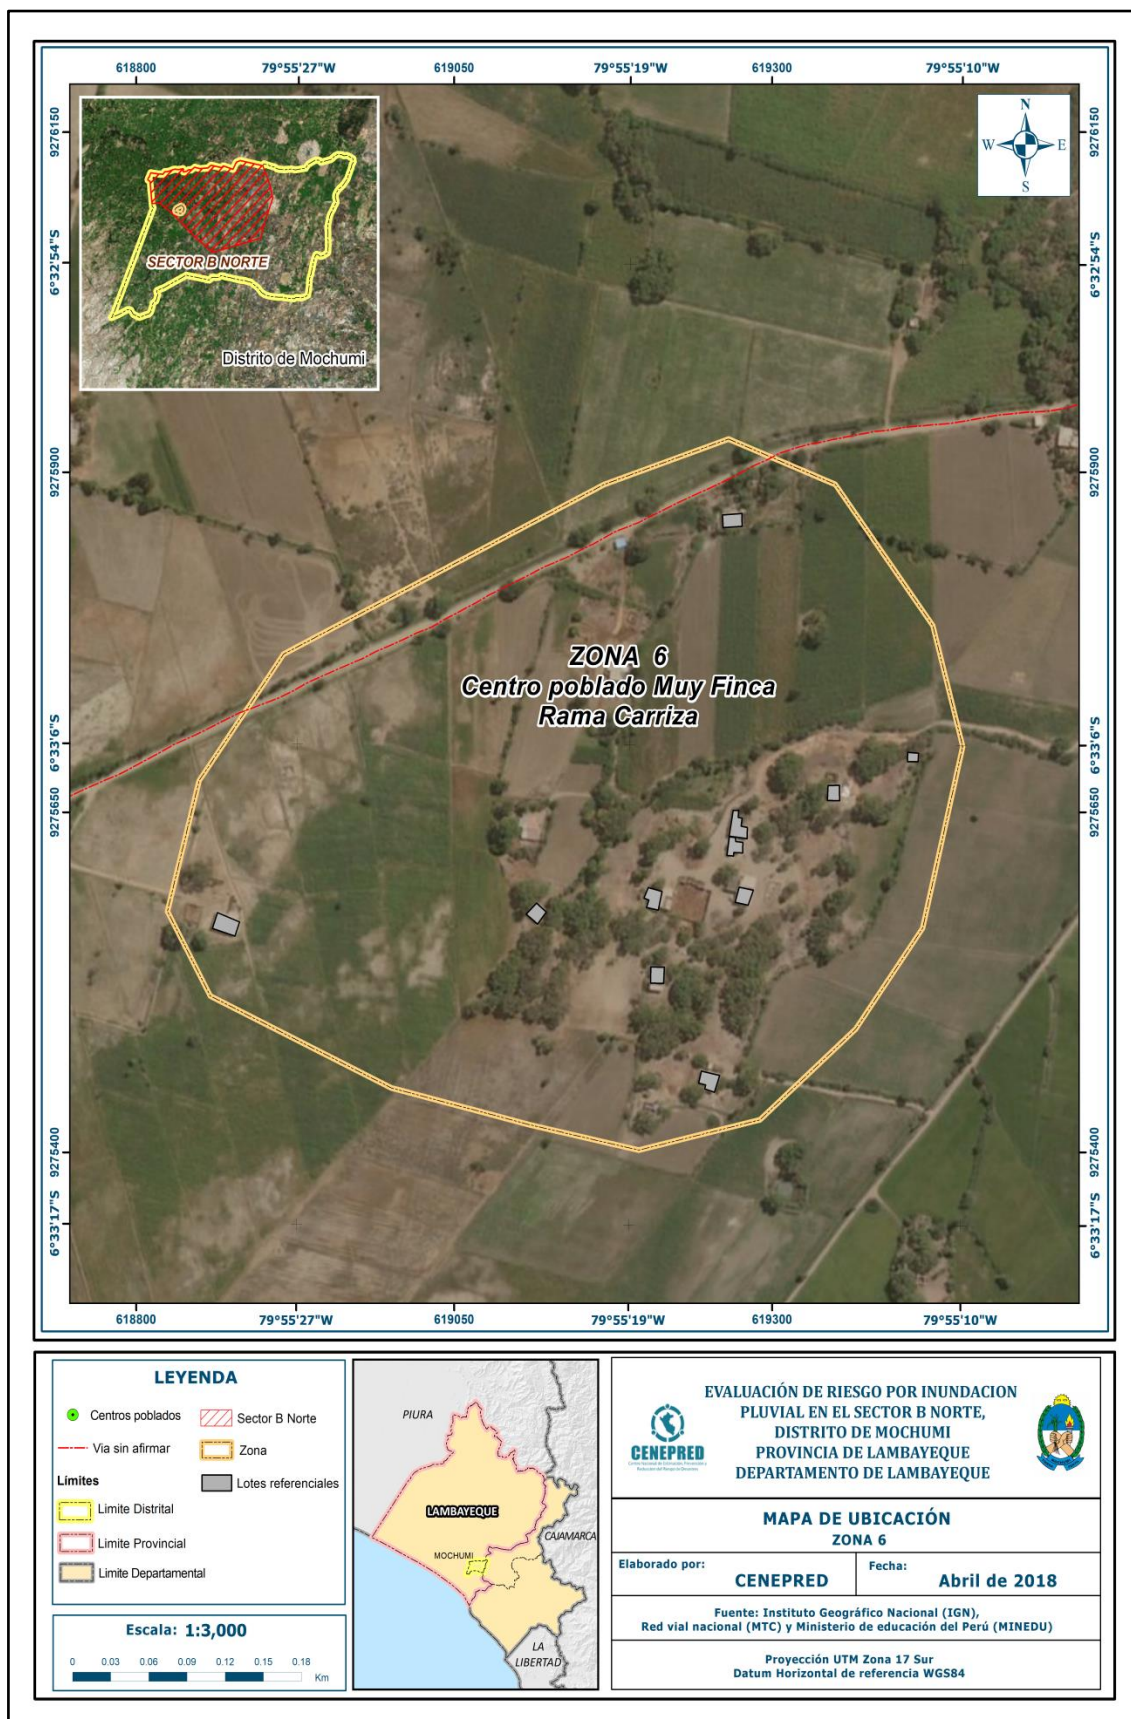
618800
79°55'27"W
619050
79°55'19"W
619300
79°55'10"W

9276150
6°32'54"S
9275900
6°33'6"S
9275650
9275400
6°33'17"S

9276150
6°32'54"S
9275900
6°33'6"S
9275650
9275400
6°33'17"S

N
W
E
S

SECTOR B NORTE
Distrito de Mochumi

ZONA 6
Centro poblado Muy Finca
Rama Carriza

618800
79°55'27"W
619050
79°55'19"W
619300
79°55'10"W

LEYENDA
Centros poblados
Sector B Norte
Via sin afirmar
Zona
Limites
Lotes referenciales
Limite Distrital
Limite Provincial
Limite Departamental

Escala: 1:3,000
0 0.03 0.06 0.09 0.12 0.15 0.18
Km

PIURA
LAMBAYEQUE
CAJAMARCA
MOCHUMI
LA LIBERTAD

CENEPRED

EVALUACIÓN DE RIESGO POR INUNDACION PLUVIAL EN EL SECTOR B NORTE, DISTRITO DE MOCHUMI PROVINCIA DE LAMBAYEQUE DEPARTAMENTO DE LAMBAYEQUE

MAPA DE UBICACIÓN
ZONA 6

Elaborado por:
CENEPRED
Fecha:
Abril de 2018

Fuente: Instituto Geográfico Nacional (IGN), Red vial nacional (MTC) y Ministerio de educación del Perú (MINEDU)

Proyección UTM Zona 17 Sur
Datum Horizontal de referencia WGS84